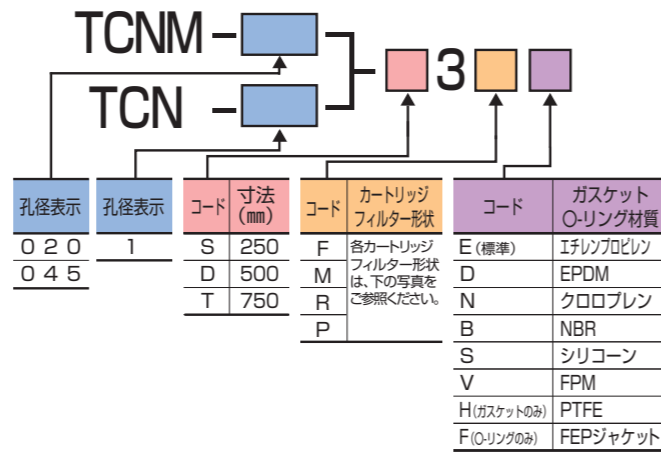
TCNM – 

TCN – 

3

| 孔径表示 |
|---|
| 020 |
| 045 |

| 孔径表示 |
|---|
| 1 |

| コード | 寸法 (mm) |
|---|---|
| S | 250 |
| D | 500 |
| T | 750 |

| コード | カートリッジ フィルター形状 |
|---|---|
| F | 各カートリッジフィルター形状は、下の写真をご参照ください。 |
| M | |
| R | |
| P | |

| コード | ガスケット O-リング材質 |
|---|---|
| E (標準) | エチレンプロピレン |
| D | EPDM |
| N | クロロプレン |
| B | NBR |
| S | シリコーン |
| V | FPM |
| H (ガスケットのみ) | PTFE |
| F (O-リングのみ) | FEPジャケット |